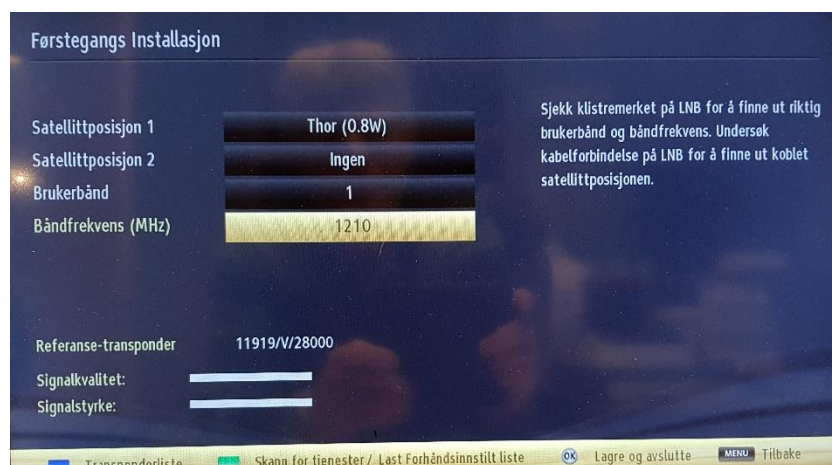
Førstegangs Installasjon

Satellittposisjon 1 | Thor (0.8W)
Satellittposisjon 2 | Ingen
Brukerbånd | 1
Båndfrekvens (MHz) | 1210

Sjekk klistremerket på LNB for å finne ut riktig brukerbånd og båndfrekvens. Undersøk kabelforbindelse på LNB for å finne ut koblet satellittposisjonen.

Referanse-transponder 11919/V/28000

Signalkvalitet:

Signalstyrke:

Transponderliste Skann for tjenester / Last Forhåndsinnstilt liste OK Lagre og avslutte MENU Tilbake